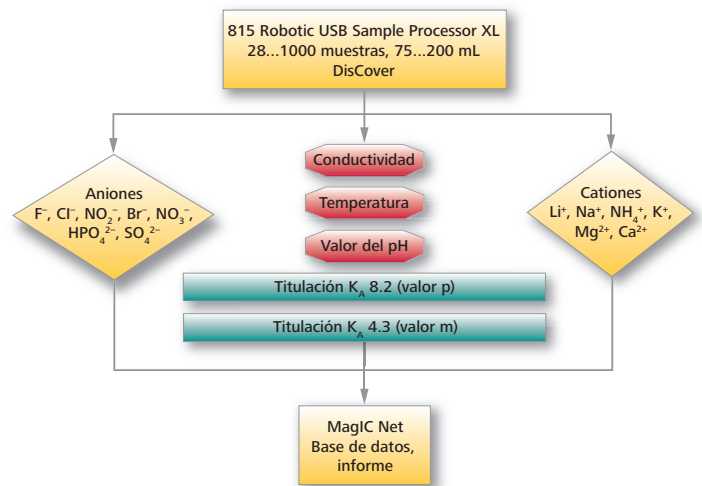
815 Robotic USB Sample Processor XL
28...1000 muestras, 75...200 mL
DisCover

Aniones
$F^-$, $Cl^-$, $NO_2^-$, $Br^-$, $NO_3^-$, $HPO_4^{2-}$, $SO_4^{2-}$

Conductividad

Temperatura

Valor del pH

Cationes
$Li^+$, $Na^+$, $NH_4^+$, $K^+$, $Mg^{2+}$, $Ca^{2+}$

Titulación $K_A$ 8.2 (valor p)

Titulación $K_A$ 4.3 (valor m)

MagIC Net
Base de datos,
informe